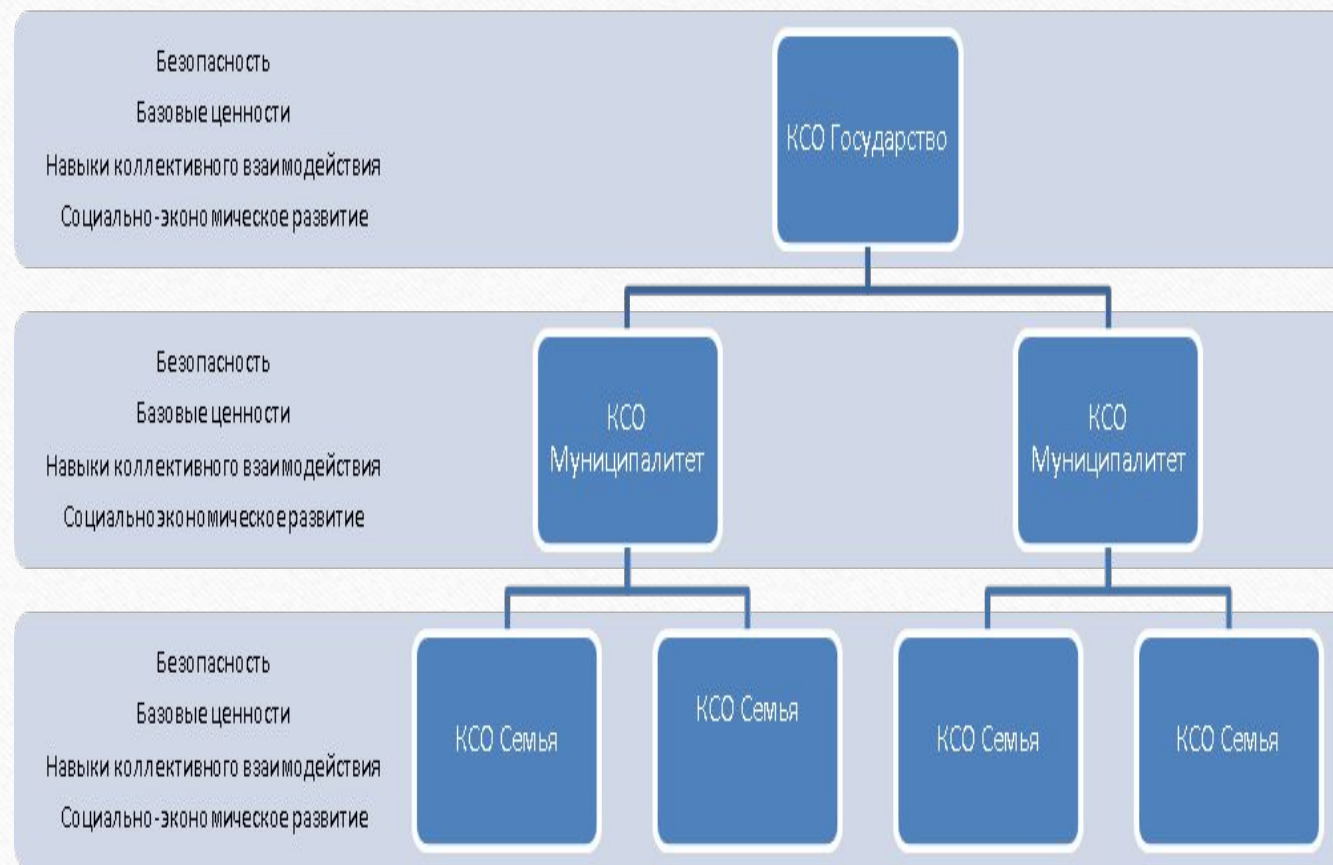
Безопасность
Базовые ценности
Навыки коллективного взаимодействия
Социально-экономическое развитие

КСО Государство

Безопасность
Базовые ценности
Навыки коллективного взаимодействия
Социальноэкономическое развитие

КСО Муниципалитет

КСО Муниципалитет

Безопасность
Базовые ценности
Навыки коллективного взаимодействия
Социально-экономическое развитие

КСО Семья

КСО Семья

КСО Семья

КСО Семья